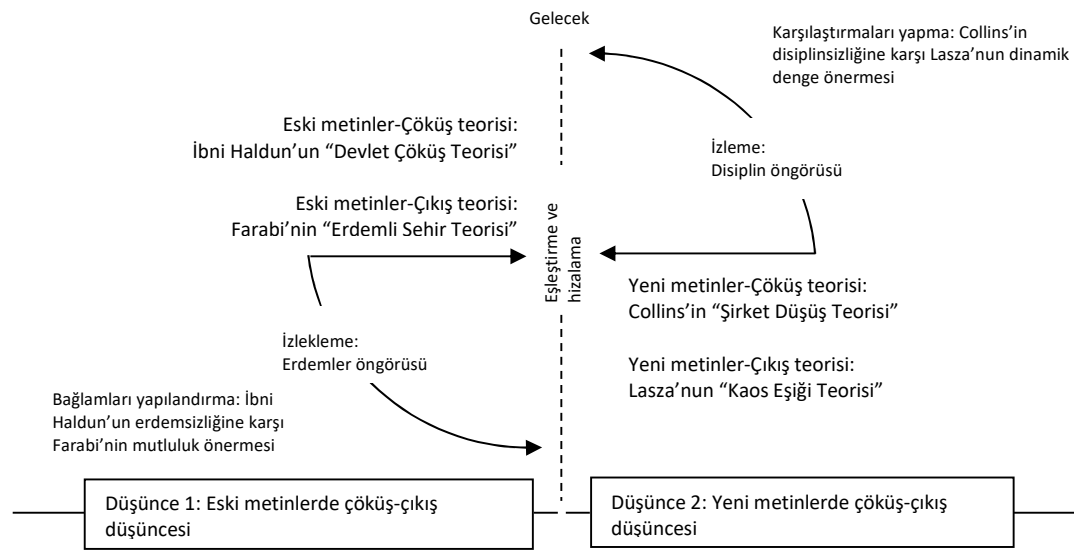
Gelecek

Karşılaştırmaları yapma: Collins'in disiplinsizliğine karşı Lasza'nun dinamik denge önermesi

Eski metinler-Çöküş teorisi: İbni Haldun'un "Devlet Çöküş Teorisi"

İzleme: Disiplin öngörüsü

Eski metinler-Çıkış teorisi: Farabi'nin "Erdemli Sehir Teorisi"

Eşleştirme ve hizalama

Yeni metinler-Çöküş teorisi: Collins'in "Şirket Düşüş Teorisi"

İzlekleme: Erdemler öngörüsü

Yeni metinler-Çıkış teorisi: Lasza'nun "Kaos Eşiği Teorisi"

Bağlamları yapılandırma: İbni Haldun'un erdemsizliğine karşı Farabi'nin mutluluk önermesi

Düşünce 1: Eski metinlerde çöküş-çıkış düşüncesi

Düşünce 2: Yeni metinlerde çöküş-çıkış düşüncesi